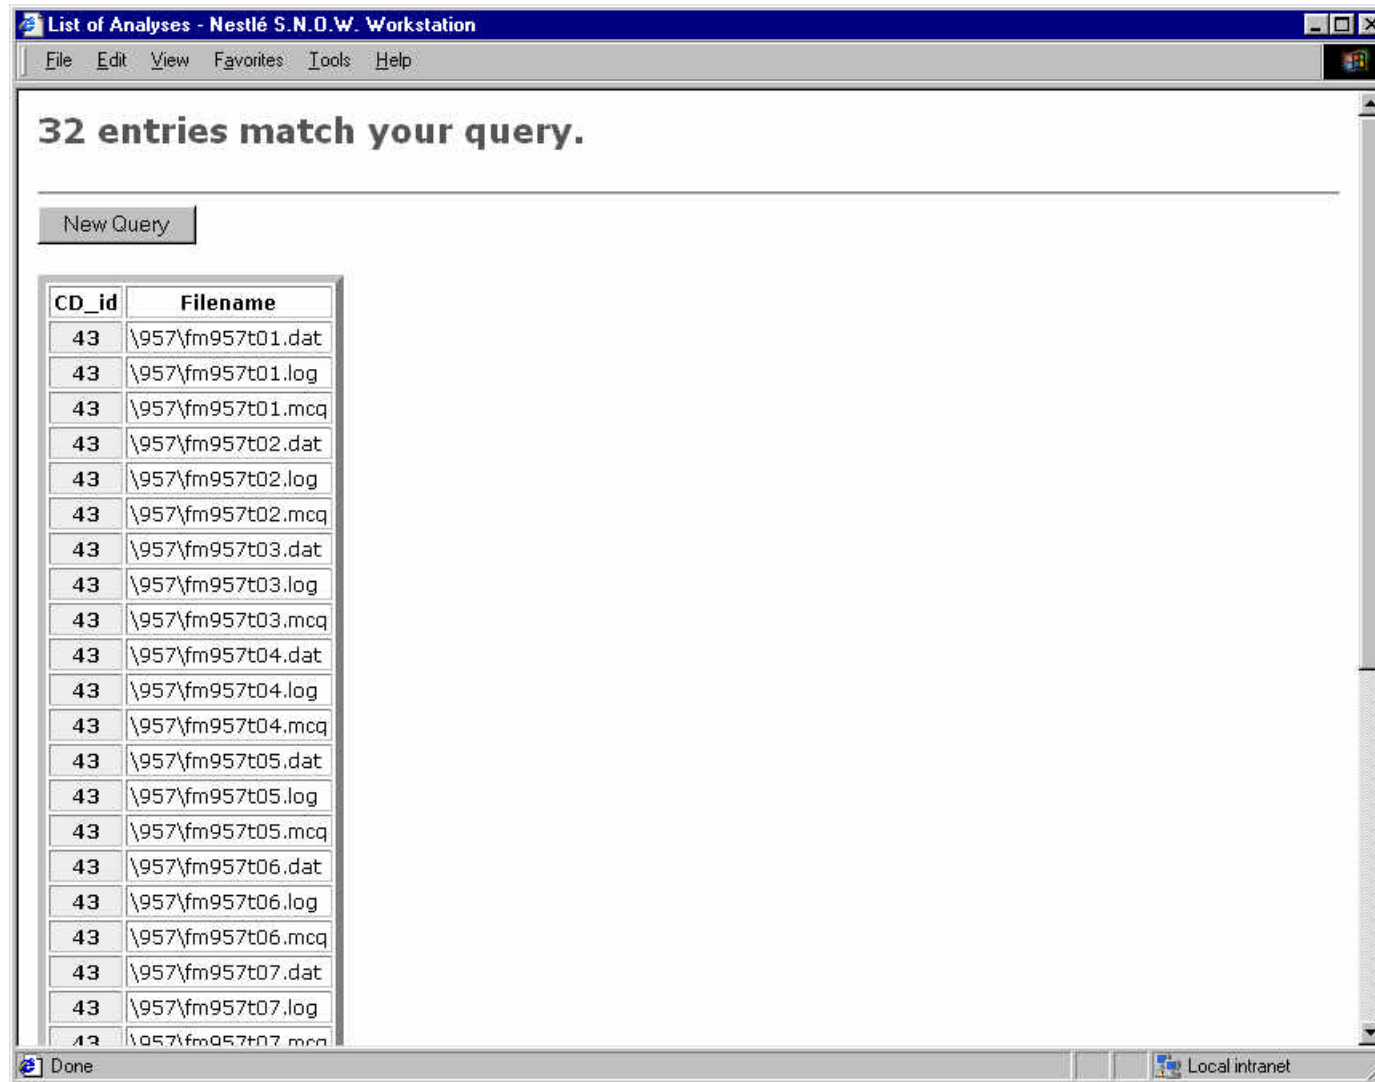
List of Analyses - Nestlé S.N.O.W. Workstation

File Edit View Favorites Tools Help

32 entries match your query.

New Query

| CD_id | Filename |
|---|---|
| 43 | \957\fm957t01.dat |
| 43 | \957\fm957t01.log |
| 43 | \957\fm957t01.mcq |
| 43 | \957\fm957t02.dat |
| 43 | \957\fm957t02.log |
| 43 | \957\fm957t02.mcq |
| 43 | \957\fm957t03.dat |
| 43 | \957\fm957t03.log |
| 43 | \957\fm957t03.mcq |
| 43 | \957\fm957t04.dat |
| 43 | \957\fm957t04.log |
| 43 | \957\fm957t04.mcq |
| 43 | \957\fm957t05.dat |
| 43 | \957\fm957t05.log |
| 43 | \957\fm957t05.mcq |
| 43 | \957\fm957t06.dat |
| 43 | \957\fm957t06.log |
| 43 | \957\fm957t06.mcq |
| 43 | \957\fm957t07.dat |
| 43 | \957\fm957t07.log |
| 43 | \957\fm957t07.mcq |

Done

Local intranet